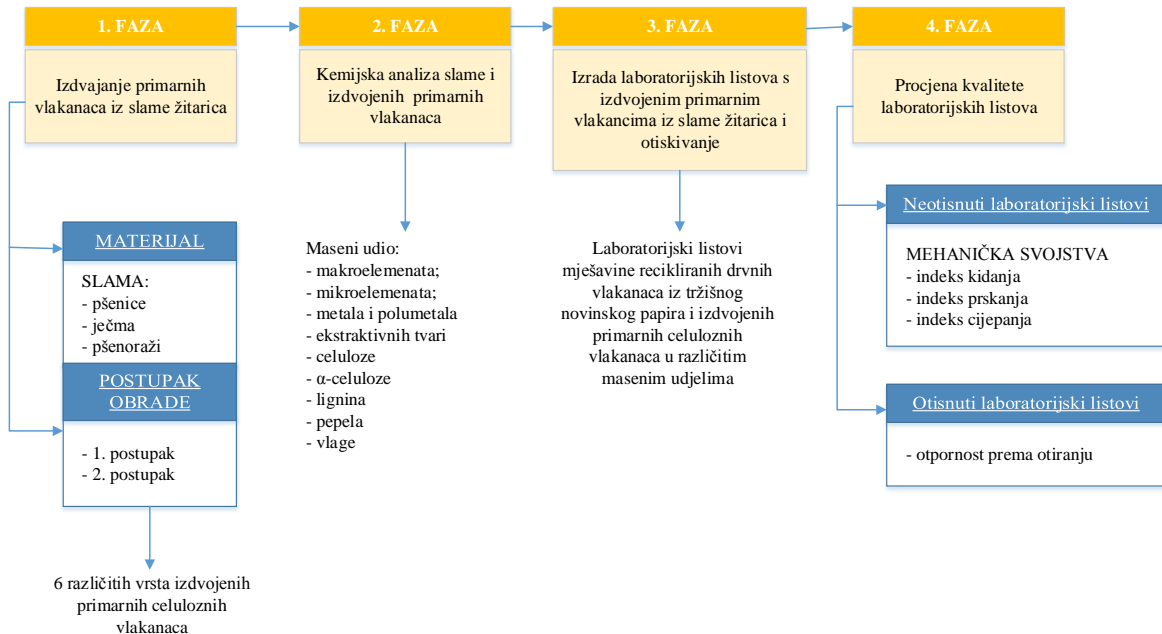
1. FAZA

Izdvajanje primarnih vlakanaca iz slame žitarica

MATERIJAL

SLAMA:
- pšenice
- ječma
- pšenoraži

POSTUPAK OBRADE

- 1. postupak
- 2. postupak

6 različitih vrsta izdvojenih primarnih celuloznih vlakanaca

2. FAZA

Kemijska analiza slame i izdvojenih primarnih vlakanaca

Maseni udio:
- makroelemenata;
- mikroelemenata;
- metala i polumetala
- ekstraktivnih tvari
- celuloze
- α-celuloze
- lignina
- pepela
- vlage

3. FAZA

Izrada laboratorijskih listova s izdvojenim primarnim vlakancima iz slame žitarica i otiskivanje

Laboratorijski listovi mješavine recikliranih drvnih vlakanaca iz tržišnog novinskog papira i izdvojenih primarnih celuloznih vlakanaca u različitim masenim udjelima

4. FAZA

Procjena kvalitete laboratorijskih listova

Neotisnuti laboratorijski listovi

MEHANIČKA SVOJSTVA
- indeks kidanja
- indeks prskanja
- indeks cijepanja

Otisnuti laboratorijski listovi

- otpornost prema otiranju